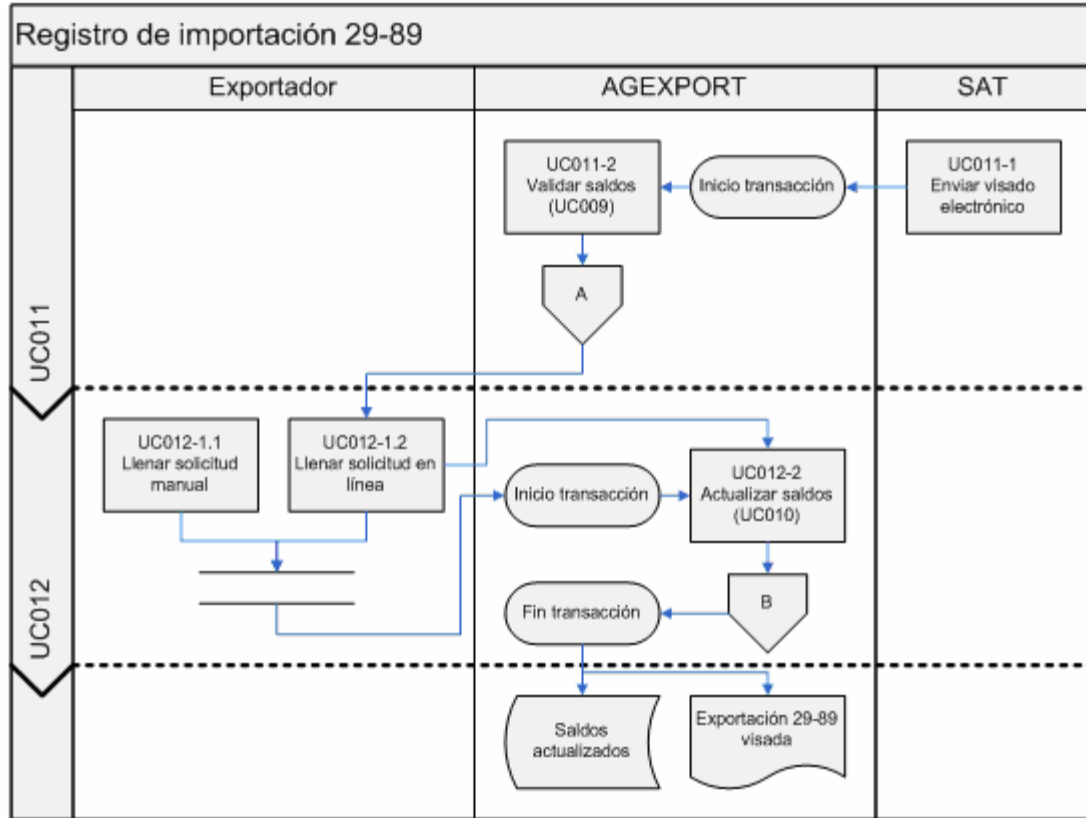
Registro de importación 29-89

Exportador

AGEXPORT

SAT

UC011

UC011-2
Validar saldos
(UC009)

Inicio transacción

UC011-1
Enviar visado
electrónico

A

UC012

UC012-1.1
Llenar solicitud
manual

UC012-1.2
Llenar solicitud en
línea

Inicio transacción

UC012-2
Actualizar saldos
(UC010)

B

Fin transacción

Saldos
actualizados

Exportación 29-89
visada